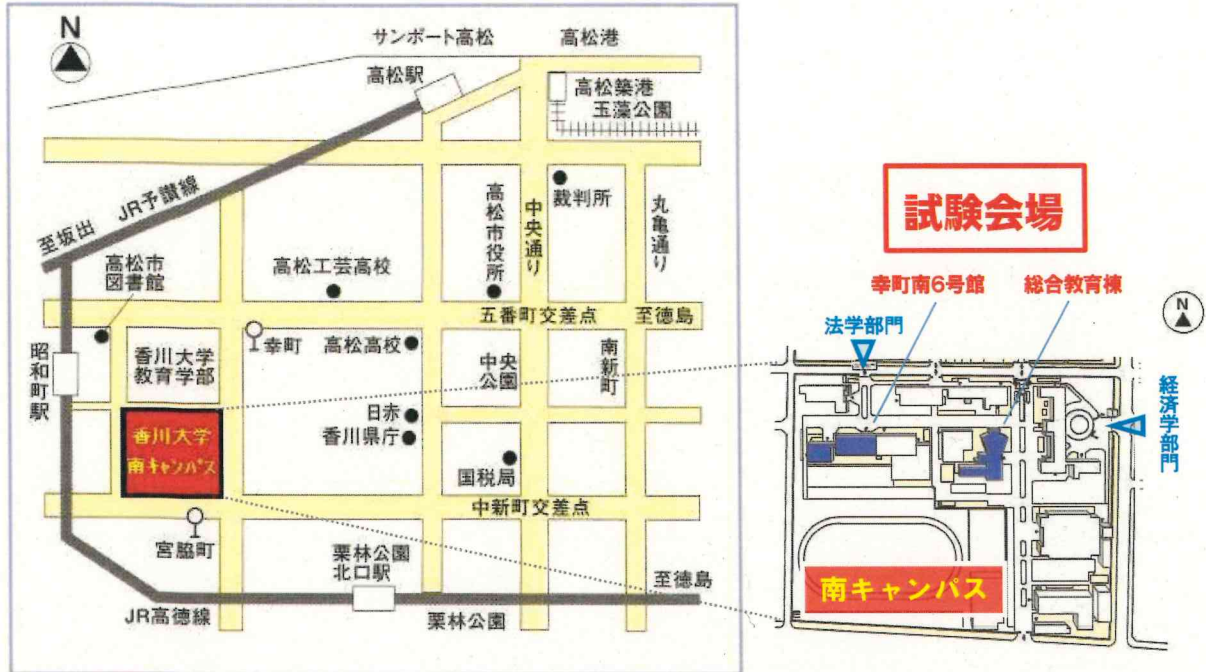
N

サンポート高松

高松港

高松駅

高松築港

玉藻公園

JR予讃線

至坂出

裁判所

高松市役所

中央通り

丸亀通り

高松市図書館

高松工芸高校

五番町交差点

至徳島

昭和町駅

幸町

高松高校

香川大学教育学部

中央公園

南新町

香川大学南キャンパス

日赤

香川県庁

国税局

中新町交差点

宮脇町

栗林公園北口駅

至徳島

JR高徳線

栗林公園

試験会場

幸町南6号館

総合教育棟

法学部門

経済学部門

N

南キャンパス